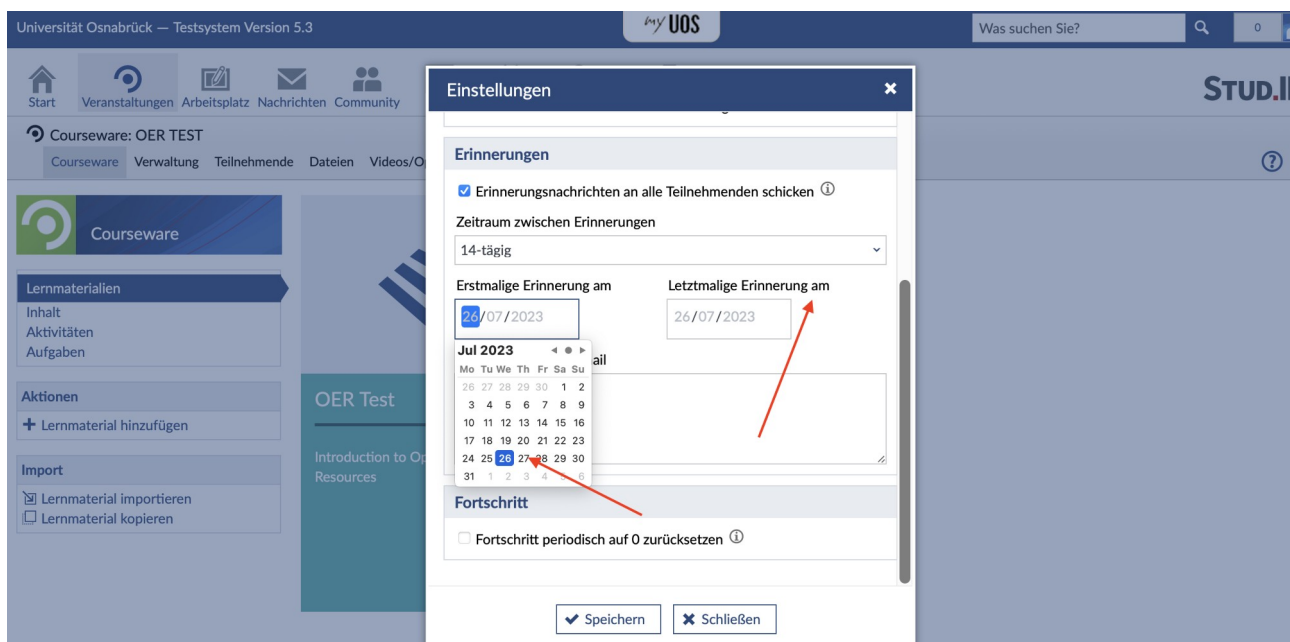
Universität Osnabrück — Testsystem Version 5.3

my UOS

Was suchen Sie?

0

Start Veranstaltungen Arbeitsplatz Nachrichten Community

STUD.I

Courseware: OER TEST

Courseware Verwaltung Teilnehmende Dateien Videos/O

Courseware

Lernmaterialien
Inhalt
Aktivitäten
Aufgaben

Aktionen
+ Lernmaterial hinzufügen

Import
Lernmaterial importieren
Lernmaterial kopieren

OER Test

Introduction to Op
Resources

Einstellungen

Erinnerungen

Erinnerungsnachrichten an alle Teilnehmenden schicken

Zeitraum zwischen Erinnerungen

14-tägig

Erstmalige Erinnerung am

26/07/2023

Letztmalige Erinnerung am

26/07/2023

ail

Jul 2023

| Mo | Tu | We | Th | Fr | Sa | Su |
|---|---|---|---|---|---|---|
| 26 | 27 | 28 | 29 | 30 | 1 | 2 |
| 3 | 4 | 5 | 6 | 7 | 8 | 9 |
| 10 | 11 | 12 | 13 | 14 | 15 | 16 |
| 17 | 18 | 19 | 20 | 21 | 22 | 23 |
| 24 | 25 | 26 | 27 | 28 | 29 | 30 |
| 31 | 1 | 2 | 3 | 4 | 5 | 6 |

Fortschritt

Fortschritt periodisch auf 0 zurücksetzen

Speichern

Schließen